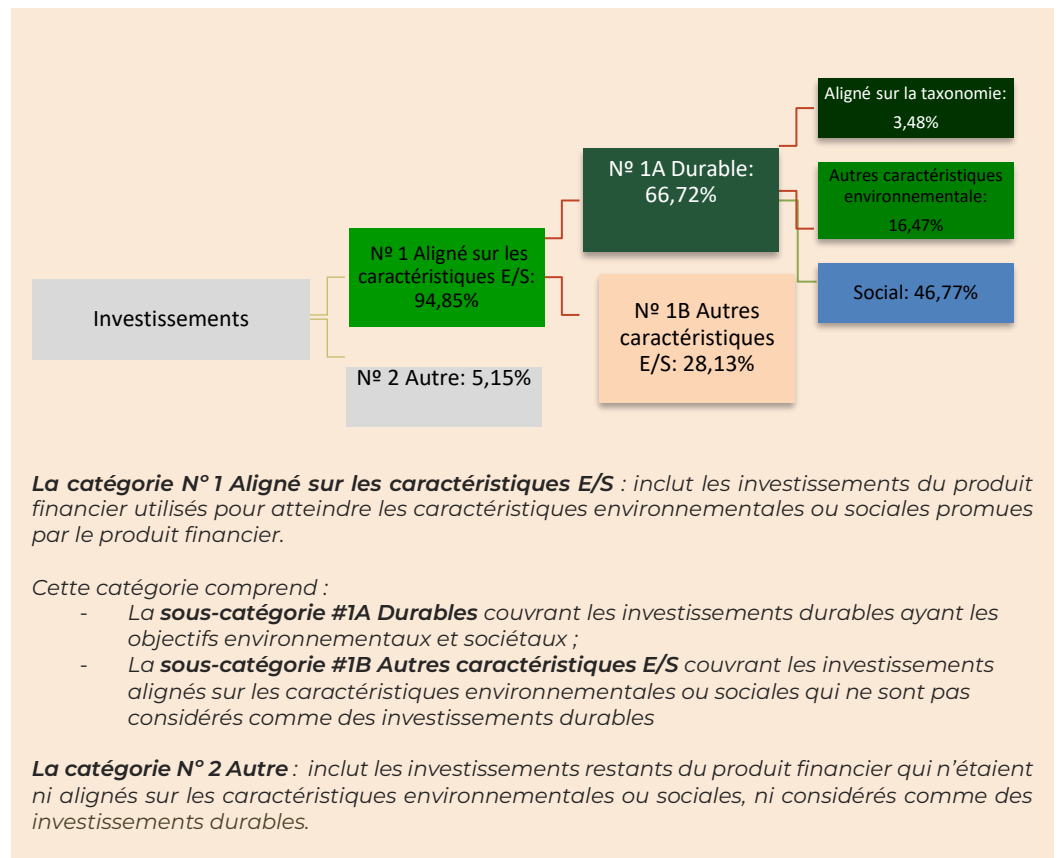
Investissements

Nº 1 Aligné sur les caractéristiques E/S: 94,85%

Nº 2 Autre: 5,15%

Nº 1A Durable: 66,72%

Nº 1B Autres caractéristiques E/S: 28,13%

Aligné sur la taxonomie: 3,48%

Autres caractéristiques environnementale: 16,47%

Social: 46,77%

***La catégorie N° 1 Aligné sur les caractéristiques E/S** : inclut les investissements du produit financier utilisés pour atteindre les caractéristiques environnementales ou sociales promues par le produit financier.*

*Cette catégorie comprend :*
- *La **sous-catégorie #1A Durables** couvrant les investissements durables ayant les objectifs environnementaux et sociétaux ;*
- *La **sous-catégorie #1B Autres caractéristiques E/S** couvrant les investissements alignés sur les caractéristiques environnementales ou sociales qui ne sont pas considérés comme des investissements durables*

***La catégorie N° 2 Autre** : inclut les investissements restants du produit financier qui n'étaient ni alignés sur les caractéristiques environnementales ou sociales, ni considérés comme des investissements durables.*